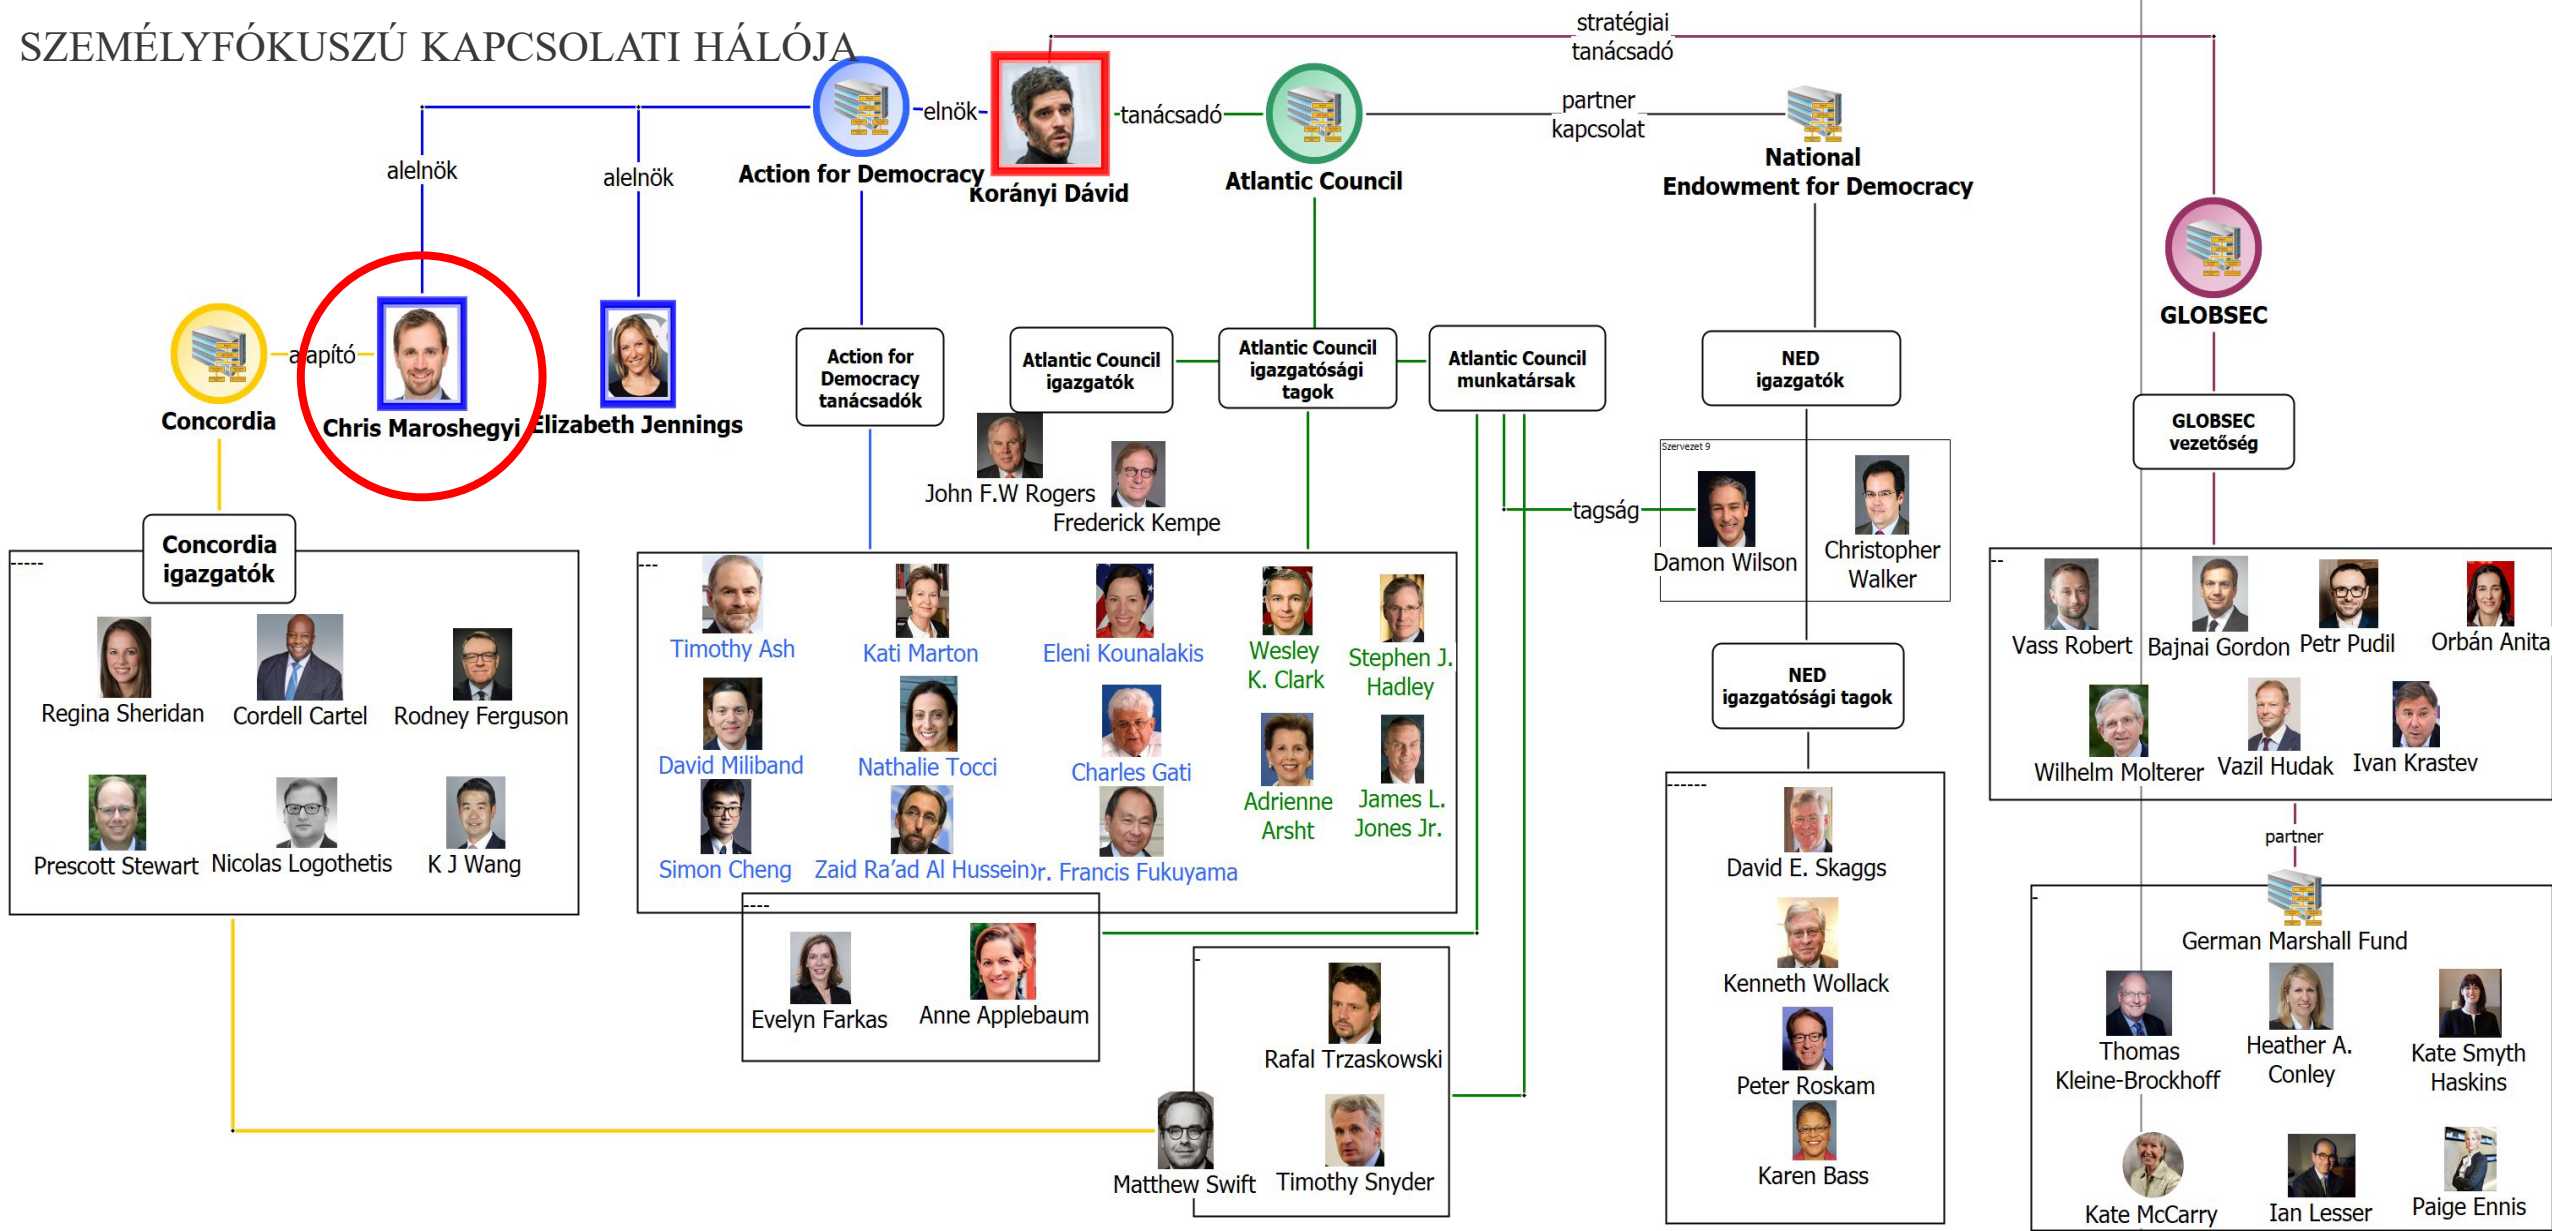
SZEMÉLYFÓKUSZÚ KAPCSOLATI HÁLÓJA

stratégiai tanácsadó

elnök

tanácsadó

partner kapcsolat

Action for Democracy

Korányi Dávid

Atlantic Council

National Endowment for Democracy

GLOBSEC

alelnök

alelnök

alapító

Concordia

Chris Maroshegyi

Elizabeth Jennings

Action for Democracy tanácsadók

Atlantic Council igazgatók

Atlantic Council igazgatósági tagok

Atlantic Council munkatársak

NED igazgatók

GLOBSEC vezetőség

John F.W Rogers

Frederick Kempe

tagság

Szervezet 9

Damon Wilson

Christopher Walker

Concordia igazgatók

Regina Sheridan

Cordell Cartel

Rodney Ferguson

Prescott Stewart

Nicolas Logothetis

K J Wang

Timothy Ash

Kati Marton

Eleni Kounalakis

Wesley K. Clark

Stephen J. Hadley

David Miliband

Nathalie Tocci

Charles Gati

Adrienne Arsht

James L. Jones Jr.

Simon Cheng

Zaid Ra'ad Al Hussein

Jr. Francis Fukuyama

Evelyn Farkas

Anne Applebaum

Rafal Trzaskowski

Matthew Swift

Timothy Snyder

NED igazgatósági tagok

David E. Skaggs

Kenneth Wollack

Peter Roskam

Karen Bass

Vass Robert

Bajnai Gordon

Petr Pudil

Orbán Anita

Wilhelm Molterer

Vazil Hudak

Ivan Krastev

partner

German Marshall Fund

Thomas Kleine-Brockhoff

Heather A. Conley

Kate Smyth Haskins

Kate McCarry

Ian Lesser

Paige Ennis